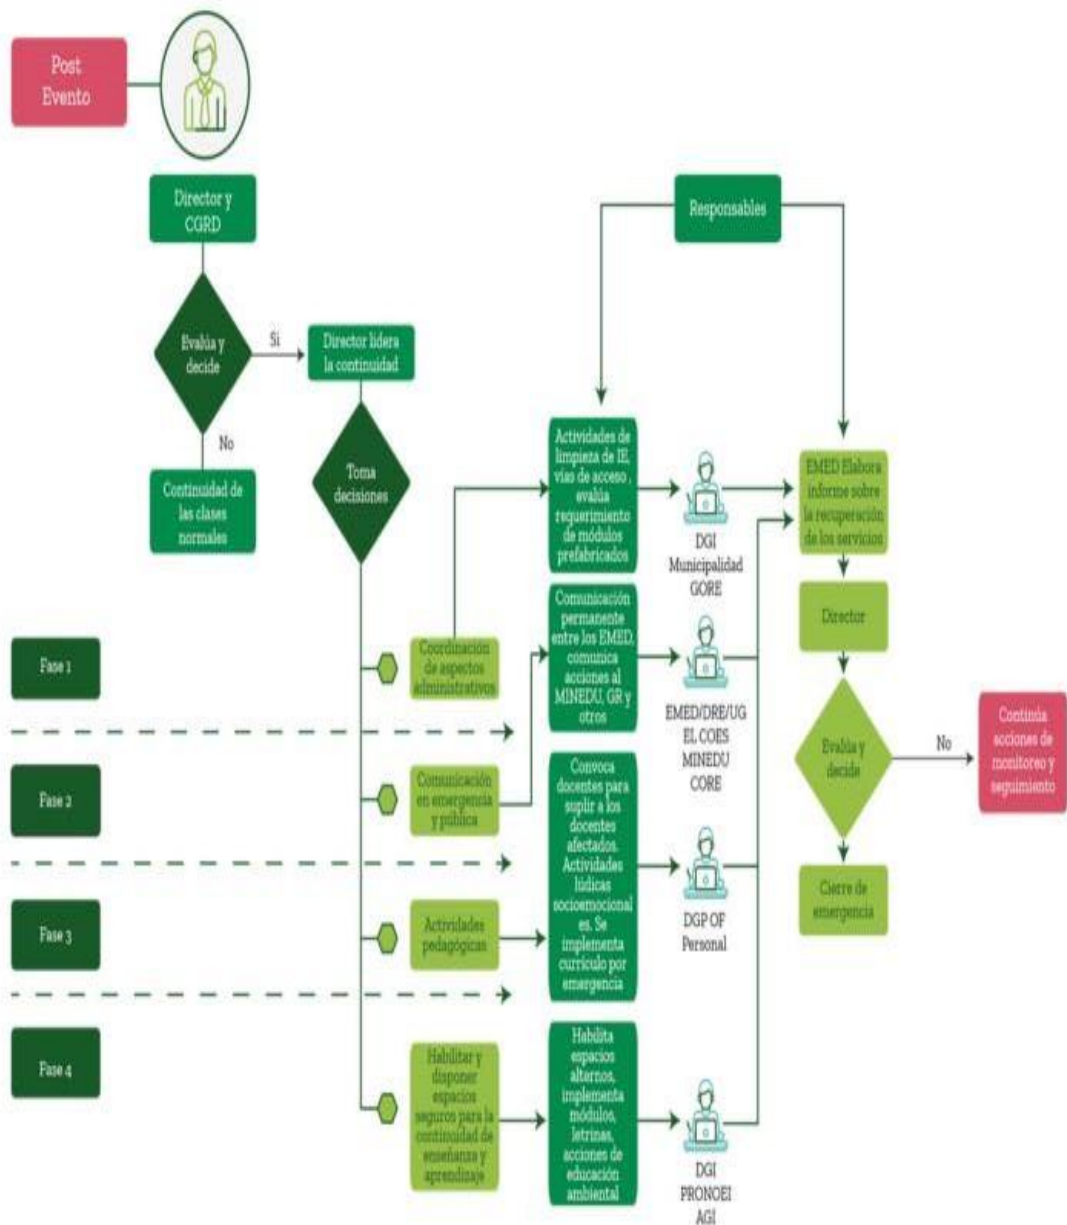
Post Evento

Director y CGRD

Evalúa y decide

Si

No

Continuidad de las clases normales

Director lidera la continuidad

Toma decisiones

Responsables

Fase 1

Fase 2

Fase 3

Fase 4

Coordinación de aspectos administrativos

Comunicación en emergencia y pública

Actividades pedagógicas

Habilitar y disponer espacios seguros para la continuidad de enseñanza y aprendizaje

Actividades de limpieza de IE, vías de acceso , evalúa requerimiento de módulos prefabricados

Comunicación permanente entre los EMED, comunica acciones al MINEDU, GR y otros

Convoca docentes para suplir a los docentes afectados. Actividades lúdicas socioemocionales. Se implementa currículo por emergencia

Habilita espacios alternos, implementa módulos, letrinas, acciones de educación ambiental

DGI Municipalidad GORE

EMED/DRE/UGEL COES MINEDU CORE

DGP OF Personal

DGI PRONOEI AGI

EMED Elabora informe sobre la recuperación de los servicios

Director

Evalúa y decide

No

Continúa acciones de monitoreo y seguimiento

Cierre de emergencia